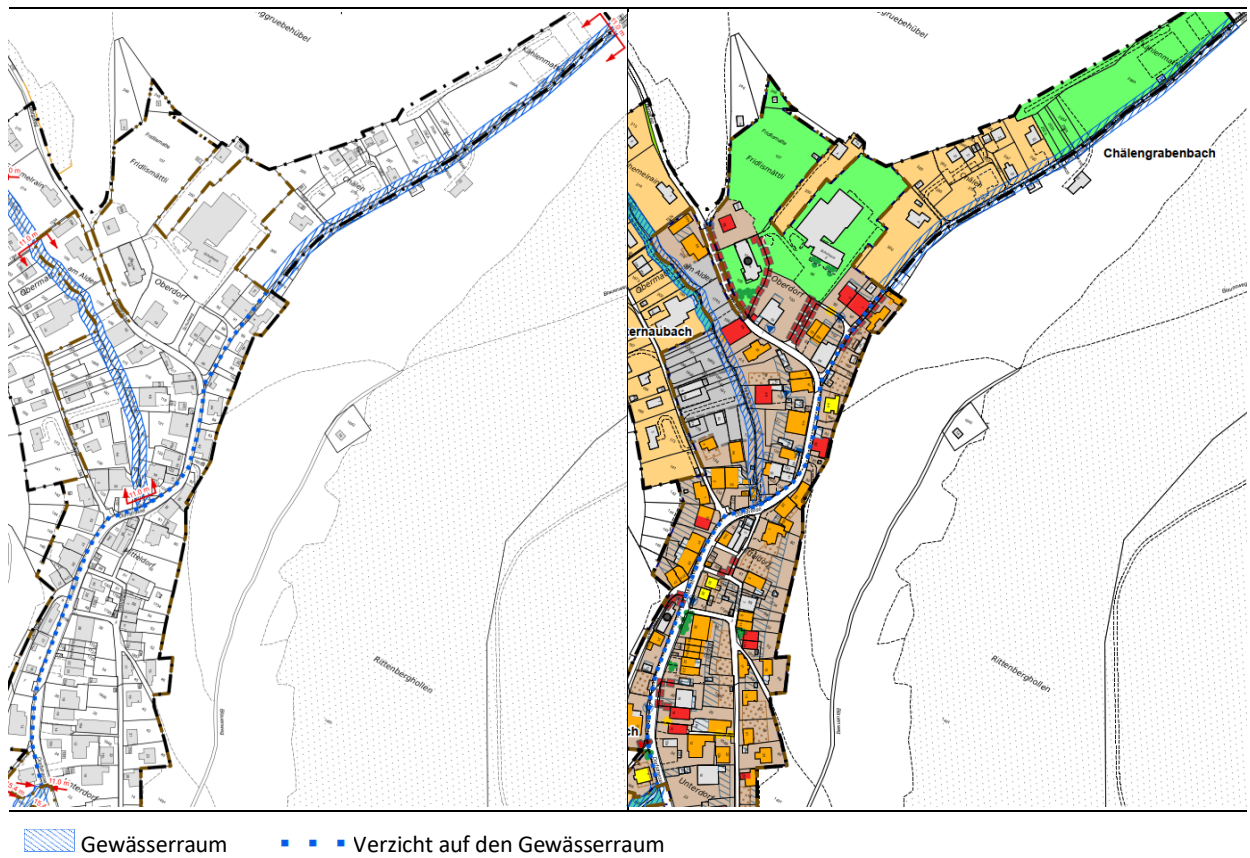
ggruebehübel
Chälenmattli
Fridlismatte
Fridlismättli
Oberdorf
Obermatt
am Alder
11.0 m
Rittenbergholten
Unterdorf
ruebehübel
Chälengrabenbach
Fridlismättli
Oberdorf
ernaubach
Rittenbergholten
Unterdorf

Gewässerraum
Verzicht auf den Gewässerraum